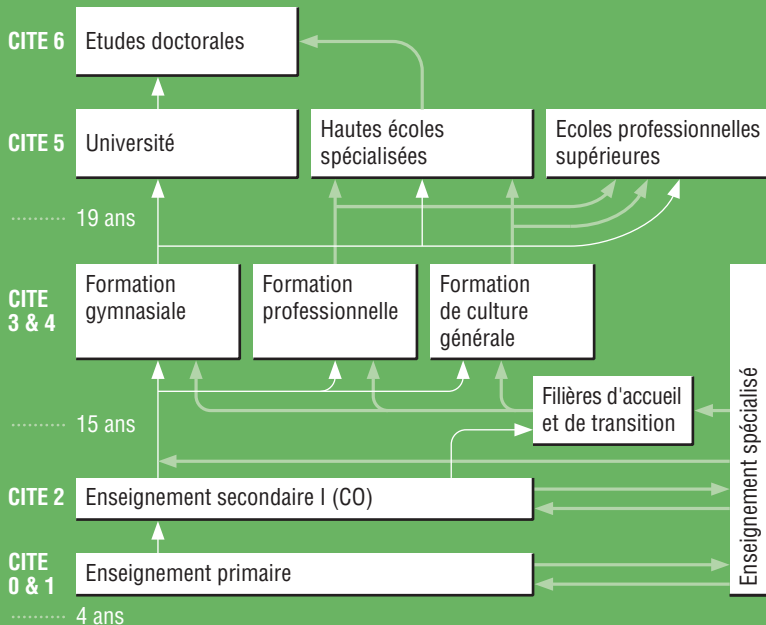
CITE 6
Etudes doctorales

CITE 5
Université

Hautes écoles spécialisées

Ecoles professionnelles supérieures

19 ans

CITE 3 & 4
Formation gymnasiale

Formation professionnelle

Formation de culture générale

Filières d'accueil et de transition

Enseignement spécialisé

15 ans

CITE 2
Enseignement secondaire I (CO)

CITE 0 & 1
Enseignement primaire

4 ans